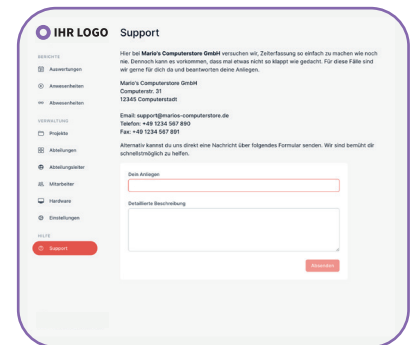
IHR LOGO

BERICHTE
Auswertungen
Anwesenheiten
Abwesenheiten
VERWALTUNG
Projekte
Abteilungen
Abteilungsleiter
Mitarbeiter
Hardware
Einstellungen
HILFE
Support

Support

Hier bei **Mario's Computerstore GmbH** versuchen wir, Zeiterfassung so einfach zu machen wie noch nie. Dennoch kann es vorkommen, dass mal etwas nicht so klappt wie gedacht. Für diese Fälle sind wir gerne für dich da und beantworten deine Anliegen.

Mario's Computerstore GmbH
Computerstr. 31
12345 Computerstadt

Email: support@marios-computerstore.de
Telefon: +49 1234 567 890
Fax: +49 1234 567 891

Alternativ kannst du uns direkt eine Nachricht über folgendes Formular senden. Wir sind bemüht dir schnellstmöglich zu helfen.

Dein Anliegen

Detaillierte Beschreibung

Absenden